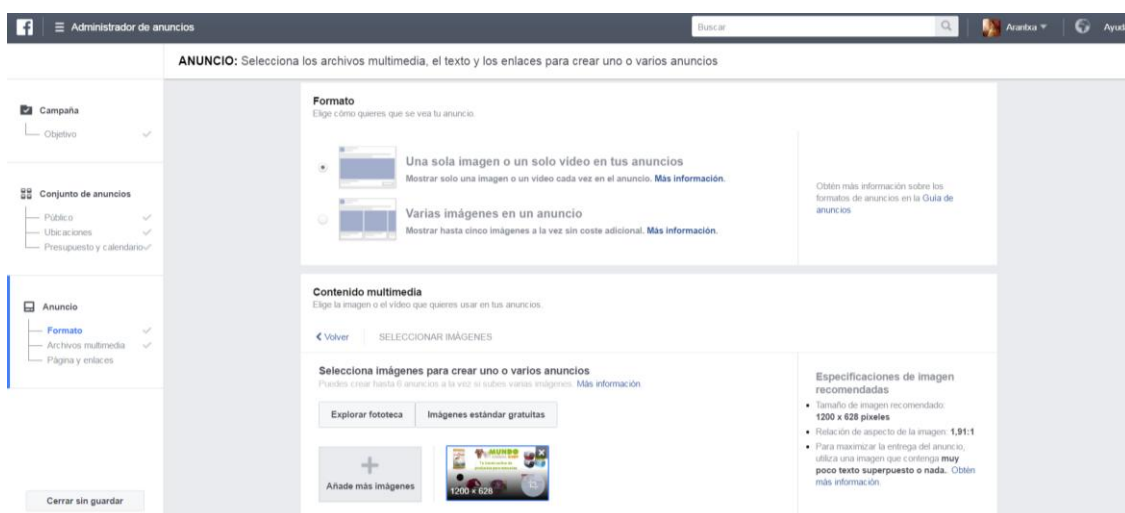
f Administrador de anuncios

Buscar

Arantxa

Ayud

ANUNCIO: Selecciona los archivos multimedia, el texto y los enlaces para crear uno o varios anuncios

Campaña
Objetivo

Conjunto de anuncios
Público
Ubicaciones
Presupuesto y calendario

Anuncio
Formato
Archivos multimedia
Página y enlaces

Cerrar sin guardar

Formato
Elige cómo quieres que se vea tu anuncio.

Una sola imagen o un solo vídeo en tus anuncios
Mostrar solo una imagen o un vídeo cada vez en el anuncio. Más información.

Varias imágenes en un anuncio
Mostrar hasta cinco imágenes a la vez sin coste adicional. Más información.

Obtén más información sobre los formatos de anuncios en la Guía de anuncios

Contenido multimedia
Elige la imagen o el vídeo que quieres usar en tus anuncios.

Volver SELECCIONAR IMÁGENES

Selecciona imágenes para crear uno o varios anuncios
Puedes crear hasta 6 anuncios a la vez si subes varias imágenes. Más información.

Explorar fototeca Imágenes estándar gratuitas

Añade más imágenes

MUNDO

1200 × 628

Especificaciones de imagen recomendadas
• Tamaño de imagen recomendado: 1200 x 628 píxeles
• Relación de aspecto de la imagen: 1,91:1
• Para maximizar la entrega del anuncio, utiliza una imagen que contenga muy poco texto superpuesto o nada. Obtén más información.